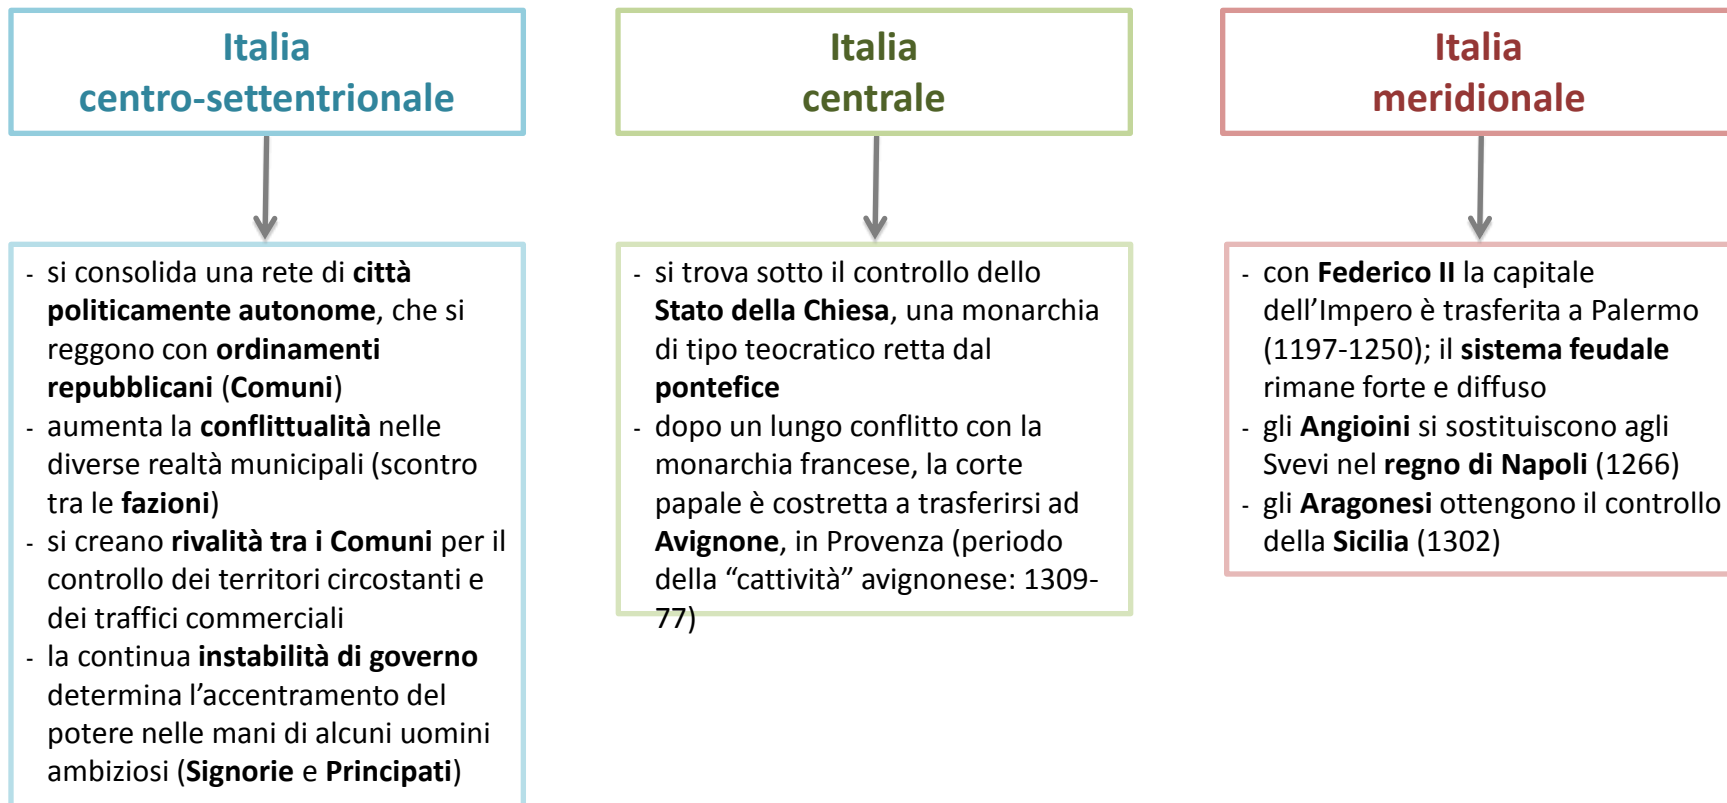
Italia
centro-settentrionale

- si consolida una rete di città politicamente autonome, che si reggono con ordinamenti repubblicani (Comuni)
- aumenta la conflittualità nelle diverse realtà municipali (scontro tra le fazioni)
- si creano rivalità tra i Comuni per il controllo dei territori circostanti e dei traffici commerciali
- la continua instabilità di governo determina l'accentramento del potere nelle mani di alcuni uomini ambiziosi (Signorie e Principati)

Italia
centrale

- si trova sotto il controllo dello Stato della Chiesa, una monarchia di tipo teocratico retta dal pontefice
- dopo un lungo conflitto con la monarchia francese, la corte papale è costretta a trasferirsi ad Avignone, in Provenza (periodo della "cattività" avignonese: 1309-77)

Italia
meridionale

- con Federico II la capitale dell'Impero è trasferita a Palermo (1197-1250); il sistema feudale rimane forte e diffuso
- gli Angioini si sostituiscono agli Svevi nel regno di Napoli (1266)
- gli Aragonesi ottengono il controllo della Sicilia (1302)